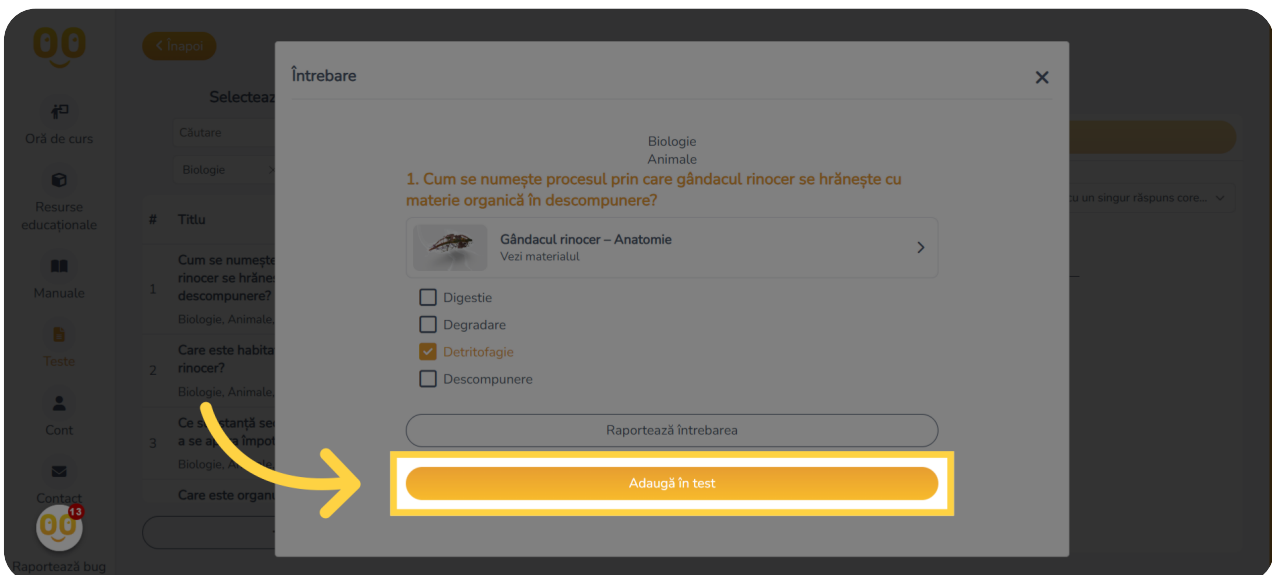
Înapoi

Oră de curs

Resurse educaționale

Manuale

Teste

Cont

Contact

13

Raportează bug

Selectează

Căutare

Biologie

| # | Titlu |
|---|---|
| 1 | Cum se numește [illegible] rinocer se hrănește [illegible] descompunere? Biologie, Animale, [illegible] |
| 2 | Care este habita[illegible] rinocer? Biologie, Animale, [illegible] |
| 3 | Ce s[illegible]tanță se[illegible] a se ap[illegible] împot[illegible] Biologie, A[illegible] |
| | Care este organ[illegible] |

cu un singur răspuns core...

Întrebare

Biologie
Animale

1. Cum se numește procesul prin care gândacul rinocer se hrănește cu materie organică în descompunere?

Gândacul rinocer – Anatomie
Vezi materialul

Digestie
Degradare
Detritofagie
Descompunere

Raportează întrebarea

Adaugă în test